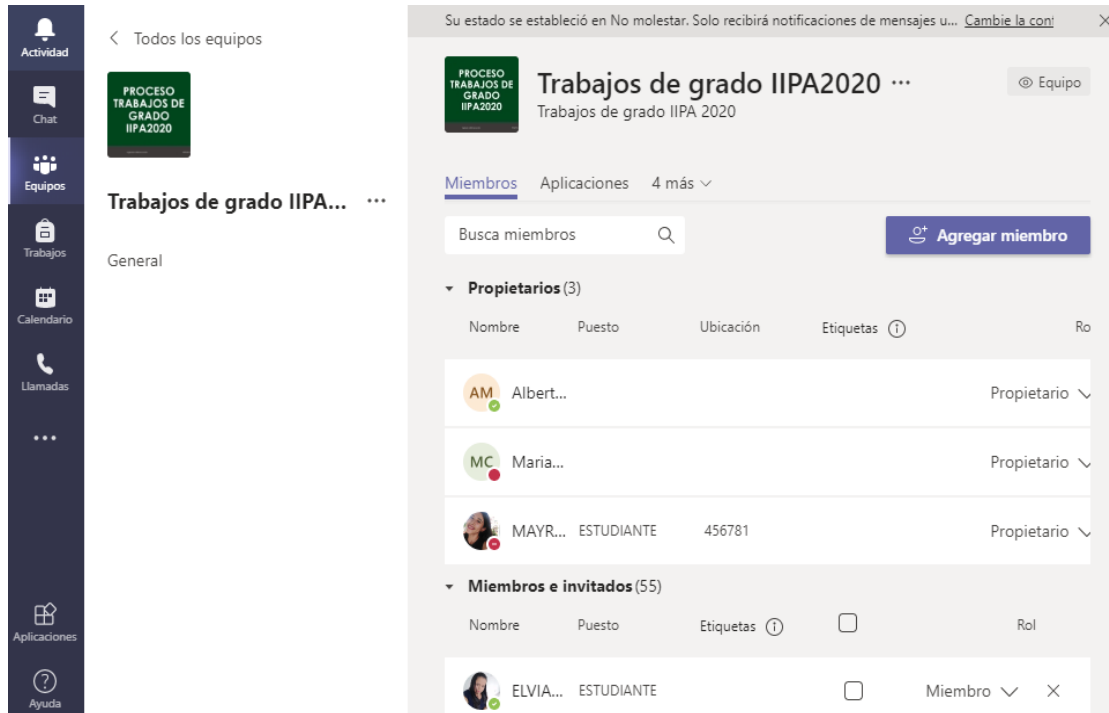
Actividad
Chat
Equipos
Trabajos
Calendario
Llamadas
...
Aplicaciones
Ayuda

< Todos los equipos

PROCESO TRABAJOS DE GRADO IIPA2020

Trabajos de grado IIPA... ···

General

Su estado se estableció en No molestar. Solo recibirá notificaciones de mensajes u... Cambie la con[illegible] ×

PROCESO TRABAJOS DE GRADO IIPA2020

Trabajos de grado IIPA2020 ···
Trabajos de grado IIPA 2020

Equipo

Miembros Aplicaciones 4 más

Busca miembros

Agregar miembro

Propietarios (3)

| Nombre | Puesto | Ubicación | Etiquetas | Ro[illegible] |
|---|---|---|---|---|
| AM Albert... | | | | Propietario |
| MC Maria... | | | | Propietario |
| MAYR... | ESTUDIANTE | 456781 | | Propietario |

Miembros e invitados (55)

| Nombre | Puesto | Etiquetas | | Rol |
|---|---|---|---|---|
| ELVIA... | ESTUDIANTE | | | Miembro × |